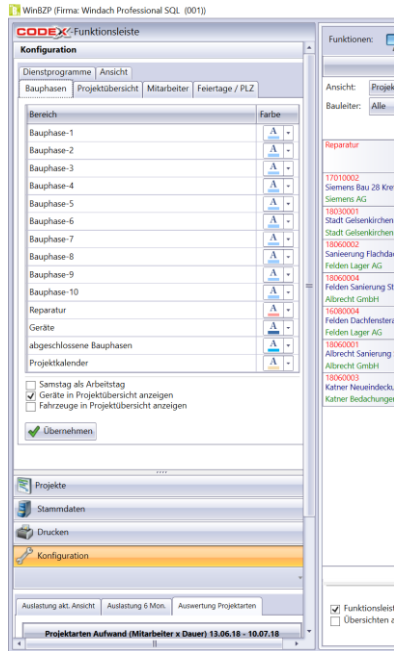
WinBZP (Firma: Windach Professional SQL (001))

CODEX-Funktionsleiste

Konfiguration

Dienstprogramme | Ansicht
Bauphasen | Projektübersicht | Mitarbeiter | Feiertage / PLZ

| Bereich | Farbe |
|---|---|
| Bauphase-1 | A |
| Bauphase-2 | A |
| Bauphase-3 | A |
| Bauphase-4 | A |
| Bauphase-5 | A |
| Bauphase-6 | A |
| Bauphase-7 | A |
| Bauphase-8 | A |
| Bauphase-9 | A |
| Bauphase-10 | A |
| Reparatur | A |
| Geräte | A |
| abgeschlossene Bauphasen | A |
| Projektkalender | A |

Samstag als Arbeitstag
Geräte in Projektübersicht anzeigen
Fahrzeuge in Projektübersicht anzeigen

Übernehmen

Projekte
Stammdaten
Drucken
Konfiguration

Auslastung akt. Ansicht | Auslastung 6 Mon. | Auswertung Projektarten

Projektarten Aufwand (Mitarbeiter x Dauer) 13.06.18 - 10.07.18

Funktionen:

Ansicht: Projek
Bauleiter: Alle

Reparatur

17010002
Siemens Bau 28 Kre
Siemens AG
18030001
Stadt Gelsenkirchen
Stadt Gelsenkirchen
18060002
Sanierung Flachdac
Felden Lager AG
18060004
Felden Sanierung St
Albrecht GmbH
16080004
Felden Dachfenstera
Felden Lager AG
18060001
Albrecht Sanierung
Albrecht GmbH
18060003
Katner Neueindeck
Katner Bedachunger

Funktionsleist
Übersichten a